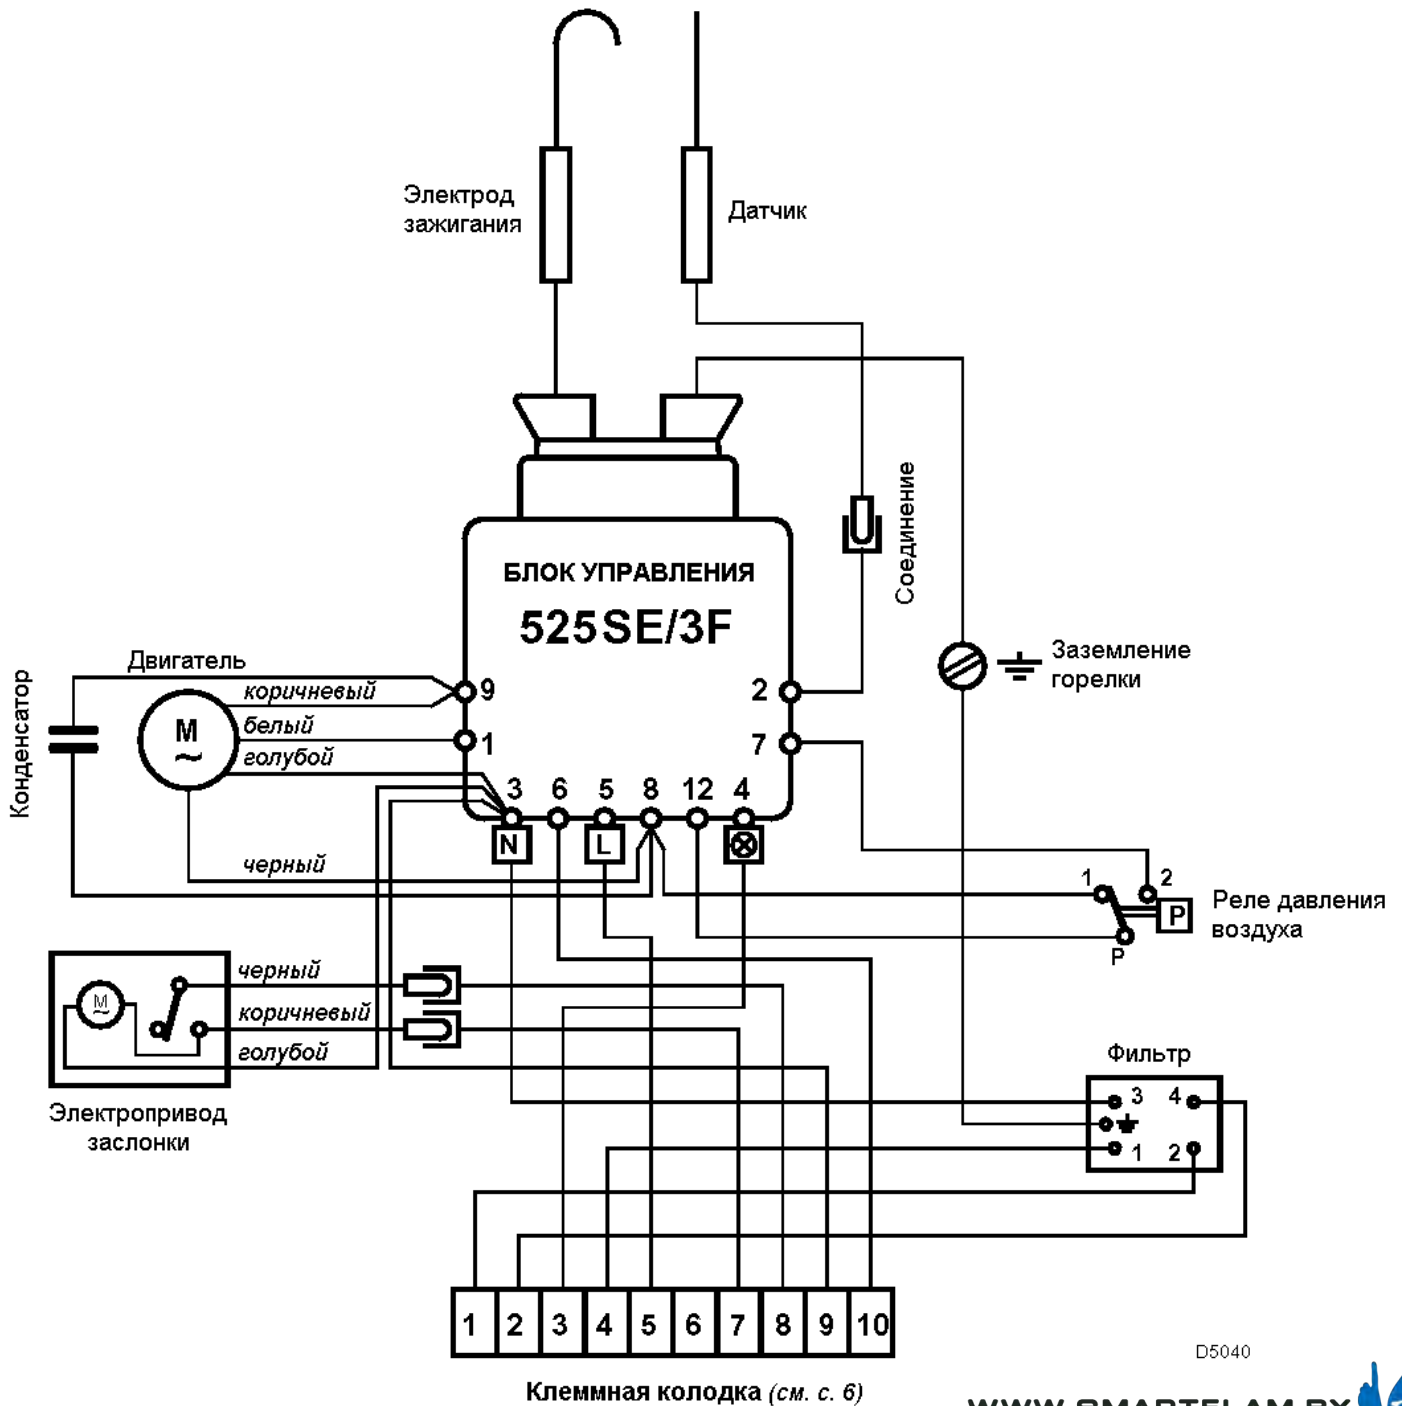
Электрод зажигания

Датчик

Соединение

БЛОК УПРАВЛЕНИЯ
525SE/3F

Заземление горелки

Конденсатор

Двигатель

коричневый
белый
голубой

M
~

9
1
2
7
3 6 5 8 12 4

N
L
⊗

черный

1
2
P
P

Реле давления воздуха

M
~

черный
коричневый
голубой

Электропривод заслонки

Фильтр
3 4
1 2

| 1 | 2 | 3 | 4 | 5 | 6 | 7 | 8 | 9 | 10 |
|---|---|---|---|---|---|---|---|---|---|

D5040

Клеммная колодка (см. с. 6)

WWW.SMARTELAM.BY